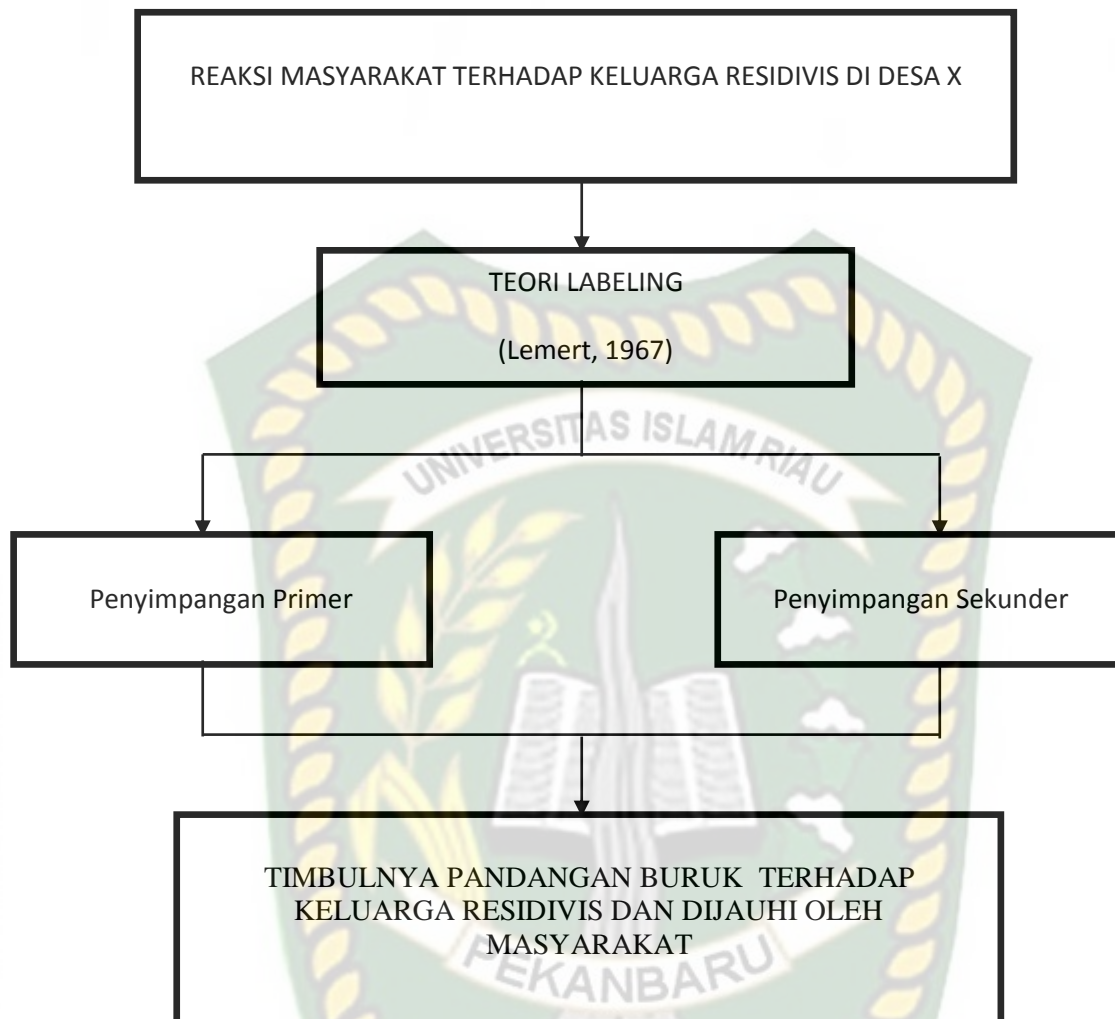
REAKSI MASYARAKAT TERHADAP KELUARGA RESIDIVIS DI DESA X

TEORI LABELING

(Lemert, 1967)

UNIVERSITAS ISLAM RIAU

Penyimpangan Primer

Penyimpangan Sekunder

TIMBULNYA PANDANGAN BURUK TERHADAP KELUARGA RESIDIVIS DAN DIJAUHI OLEH MASYARAKAT

PEKANBARU